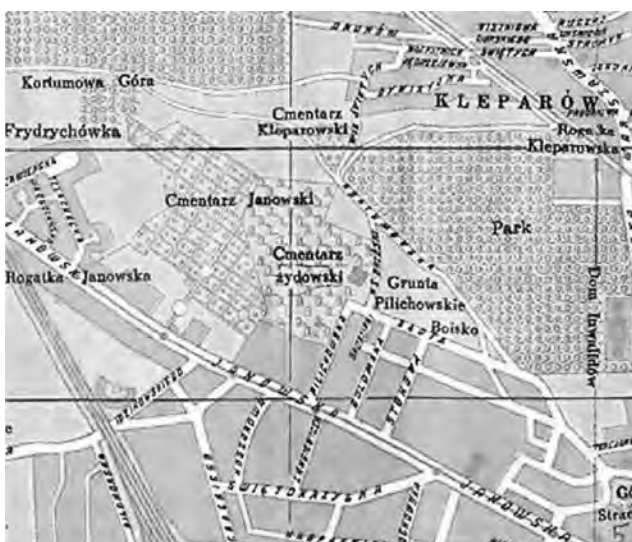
Kortumowa Góra

Frydrychówka

Cmentarz Kleparowski

KLEPARÓW

Rogatka Kleparowska

Cmentarz Janowski

Park

Cmentarz żydowski

Rogatka Janowska

Grunta Pilichowskie

Boisko

Dom Inwalidów

JANOWSKA

ŚWIĘTOKRZYSKA

JANOWSKA

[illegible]